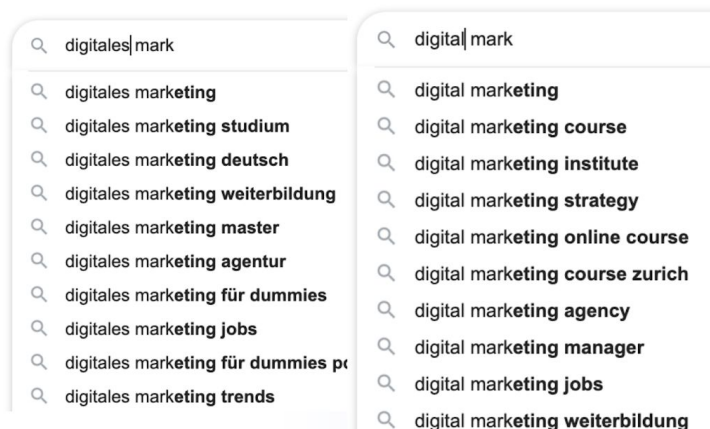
digitales mark

digitales marketing
digitales marketing studium
digitales marketing deutsch
digitales marketing weiterbildung
digitales marketing master
digitales marketing agentur
digitales marketing für dummies
digitales marketing jobs
digitales marketing für dummies p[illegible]
digitales marketing trends

digital mark

digital marketing
digital marketing course
digital marketing institute
digital marketing strategy
digital marketing online course
digital marketing course zurich
digital marketing agency
digital marketing manager
digital marketing jobs
digital marketing weiterbildung